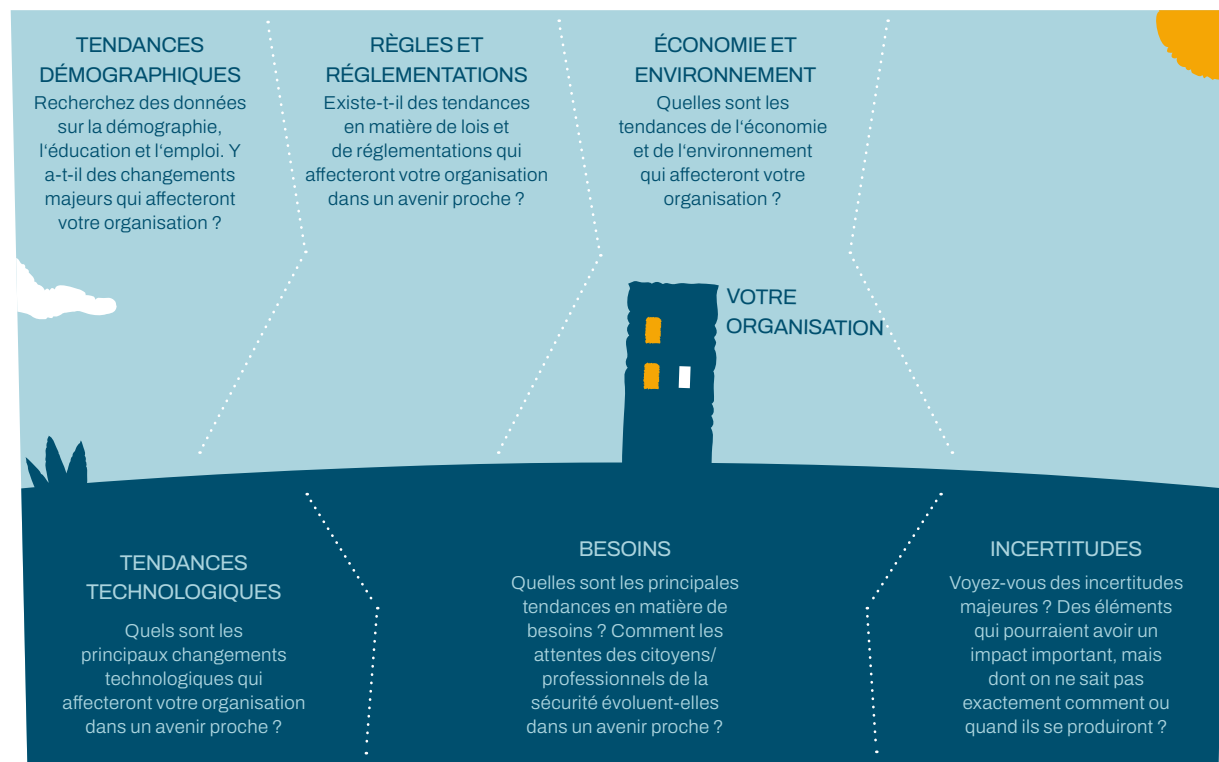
TENDANCES DÉMOGRAPHIQUES
Recherchez des données sur la démographie, l'éducation et l'emploi. Y a-t-il des changements majeurs qui affecteront votre organisation ?

RÈGLES ET RÉGLEMENTATIONS
Existe-t-il des tendances en matière de lois et de réglementations qui affecteront votre organisation dans un avenir proche ?

ÉCONOMIE ET ENVIRONNEMENT
Quelles sont les tendances de l'économie et de l'environnement qui affecteront votre organisation ?

VOTRE ORGANISATION

TENDANCES TECHNOLOGIQUES
Quels sont les principaux changements technologiques qui affecteront votre organisation dans un avenir proche ?

BESOINS
Quelles sont les principales tendances en matière de besoins ? Comment les attentes des citoyens/ professionnels de la sécurité évoluent-elles dans un avenir proche ?

INCERTITUDES
Voyez-vous des incertitudes majeures ? Des éléments qui pourraient avoir un impact important, mais dont on ne sait pas exactement comment ou quand ils se produiront ?